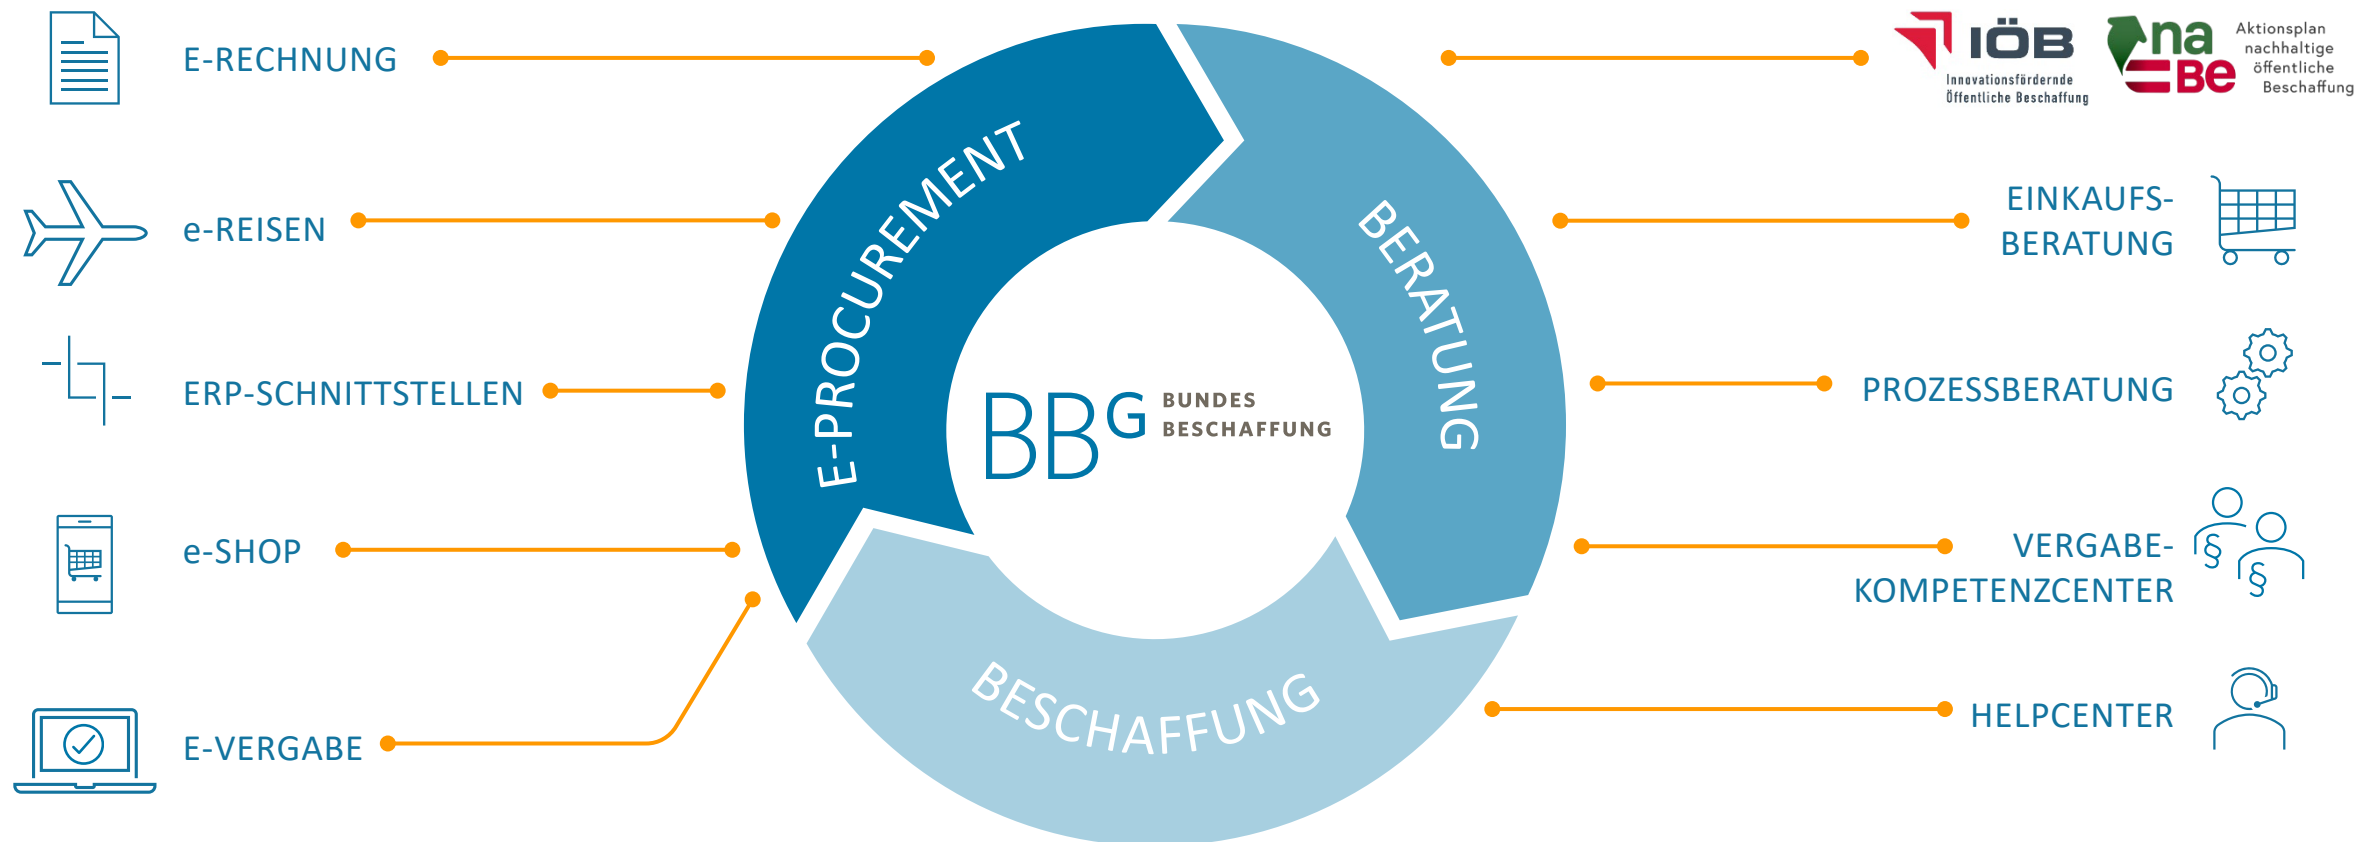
E-RECHNUNG

e-REISEN

ERP-SCHNITTSTELLEN

e-SHOP

E-VERGABE

E-PROCUREMENT

BERATUNG

BESCHAFFUNG

BBG BUNDES BESCHAFFUNG

IÖB Innovationsfördernde Öffentliche Beschaffung

naBe Aktionsplan nachhaltige öffentliche Beschaffung

EINKAUFS-BERATUNG

PROZESSBERATUNG

VERGABE-KOMPETENZCENTER

HELPCENTER